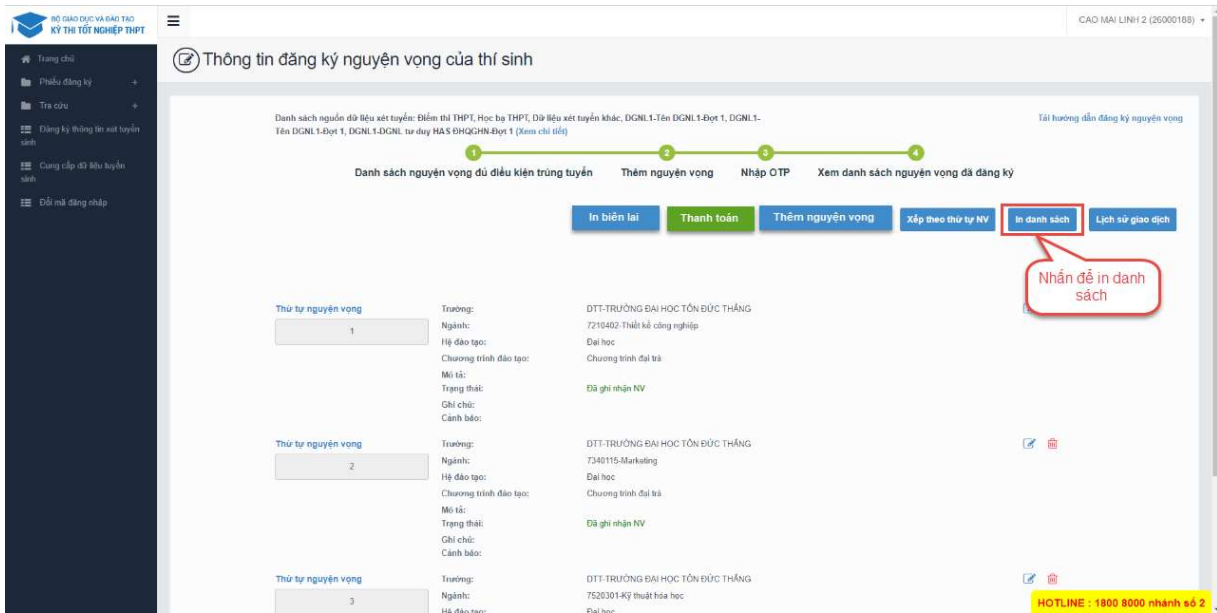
BỘ GIÁO DỤC VÀ ĐÀO TẠO
KỲ THI TỐT NGHIỆP THPT

CAO MAI LINH 2 (26000188)

Trang chủ
Phiếu đăng ký +
Tra cứu +
Đăng ký thông tin xét tuyển sinh
Cung cấp dữ liệu tuyển sinh
Đổi mã đăng nhập

Thông tin đăng ký nguyện vọng của thí sinh

Danh sách nguồn dữ liệu xét tuyển: Điểm thi THPT, Học bạ THPT, Dữ liệu xét tuyển khác, DGNL1-Tên DGNL1-Đợt 1, DGNL1-Tên DGNL1-Đợt 1, DGNL1-DGNL tư duy HAS ĐHQGHN-Đợt 1 (Xem chi tiết)

Tải hướng dẫn đăng ký nguyện vọng

1 Danh sách nguyện vọng đủ điều kiện trúng tuyển
2 Thêm nguyện vọng
3 Nhập OTP
4 Xem danh sách nguyện vọng đã đăng ký

In biên lai
Thanh toán
Thêm nguyện vọng
Xếp theo thứ tự NV
In danh sách
Lịch sử giao dịch

Nhấn để in danh sách

Thứ tự nguyện vọng
1
Trường: DTT-TRƯỜNG ĐẠI HỌC TÔN ĐỨC THẮNG
Ngành: 7210402-Thiết kế công nghiệp
Hệ đào tạo: Đại học
Chương trình đào tạo: Chương trình đại trà
Mô tả:
Trạng thái: Đã ghi nhận NV
Ghi chú:
Cảnh báo:

Thứ tự nguyện vọng
2
Trường: DTT-TRƯỜNG ĐẠI HỌC TÔN ĐỨC THẮNG
Ngành: 7340115-Marketing
Hệ đào tạo: Đại học
Chương trình đào tạo: Chương trình đại trà
Mô tả:
Trạng thái: Đã ghi nhận NV
Ghi chú:
Cảnh báo:

Thứ tự nguyện vọng
3
Trường: DTT-TRƯỜNG ĐẠI HỌC TÔN ĐỨC THẮNG
Ngành: 7520301-Kỹ thuật hóa học
Hệ đào tạo: Đại học

HOTLINE : 1800 8000 nhánh số 2